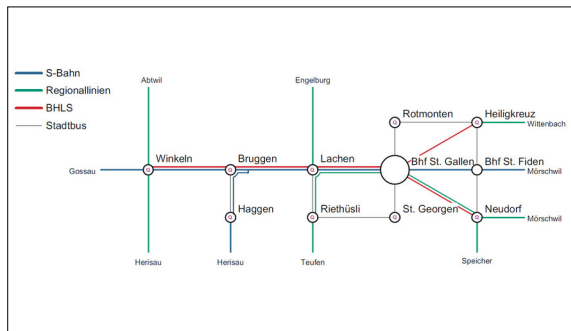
S-Bahn
Regionallinien
BHLS
Stadtbus

Abtwil
Engelburg
Rotmonten
Heiligkreuz
Wittenbach
Gossau
Winkeln
Bruggen
Lachen
Bhf St. Gallen
Bhf St. Fiden
Mörschwil
Haggen
Riethüsli
St. Georgen
Neudorf
Mörschwil
Herisau
Herisau
Teufen
Speicher